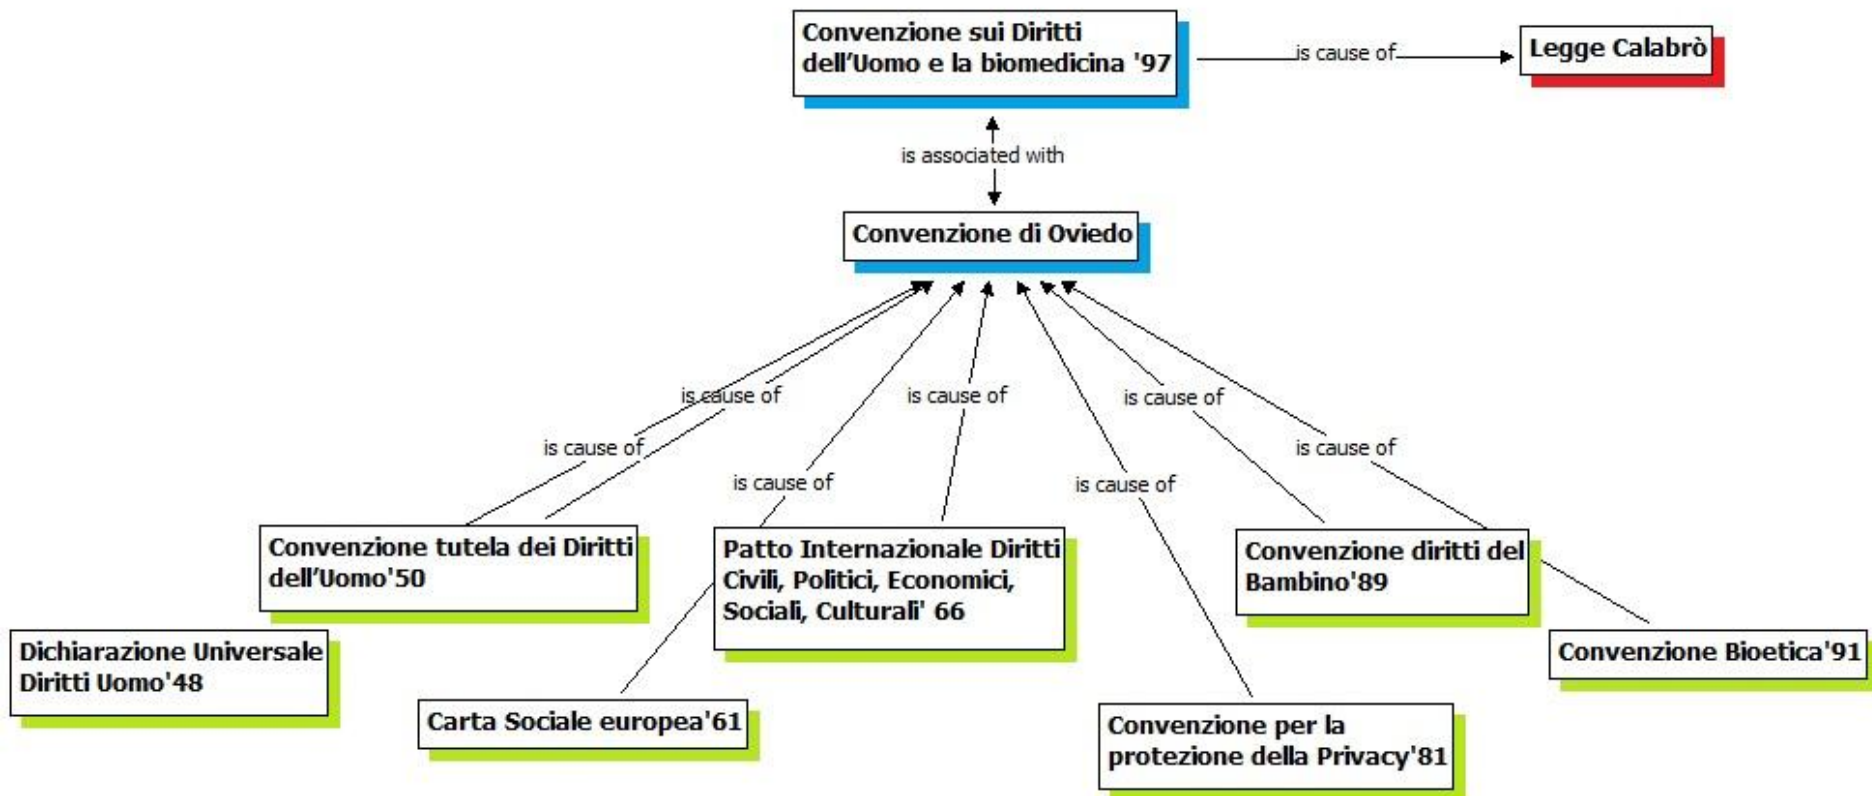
Convenzione sui Diritti dell'Uomo e la biomedicina '97

is cause of

Legge Calabrò

is associated with

Convenzione di Oviedo

is cause of

is cause of

is cause of

is cause of

is cause of

is cause of

is cause of

is cause of

Convenzione tutela dei Diritti dell'Uomo'50

Patto Internazionale Diritti Civili, Politici, Economici, Sociali, Culturali' 66

Convenzione diritti del Bambino'89

Dichiarazione Universale Diritti Uomo'48

Carta Sociale europea'61

Convenzione Bioetica'91

Convenzione per la protezione della Privacy'81